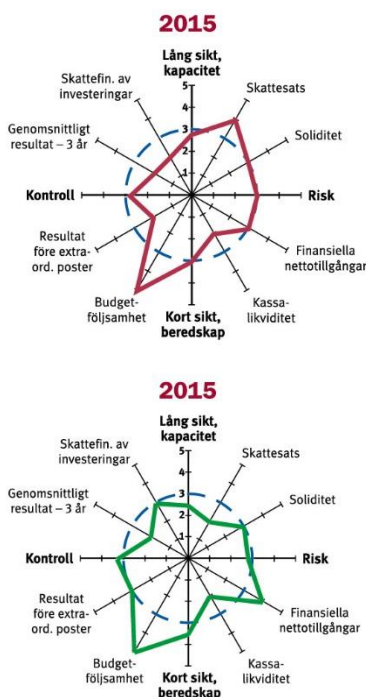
2015

Lång sikt, kapacitet

5
4
3
2
1

Skattefin. av investeringar

Skattesats

Genomsnittligt resultat – 3 år

Soliditet

Kontroll

Risk

Resultat före extraord. poster

Finansiella nettotillgångar

Budgetföljsamhet

Kort sikt, beredskap

Kassalikviditet

2015

Lång sikt, kapacitet

5
4
3
2
1

Skattefin. av investeringar

Skattesats

Genomsnittligt resultat – 3 år

Soliditet

Kontroll

Risk

Resultat före extraord. poster

Finansiella nettotillgångar

Budgetföljsamhet

Kort sikt, beredskap

Kassalikviditet